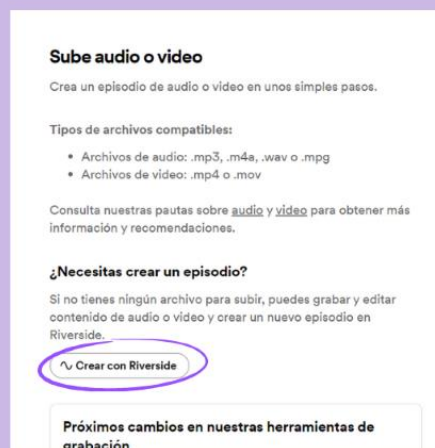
Sube audio o video

Crea un episodio de audio o video en unos simples pasos.

Tipos de archivos compatibles:

• Archivos de audio: .mp3, .m4a, .wav o .mpg
• Archivos de video: .mp4 o .mov

Consulta nuestras pautas sobre audio y video para obtener más información y recomendaciones.

¿Necesitas crear un episodio?

Si no tienes ningún archivo para subir, puedes grabar y editar contenido de audio o video y crear un nuevo episodio en Riverside.

Crear con Riverside

Próximos cambios en nuestras herramientas de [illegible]